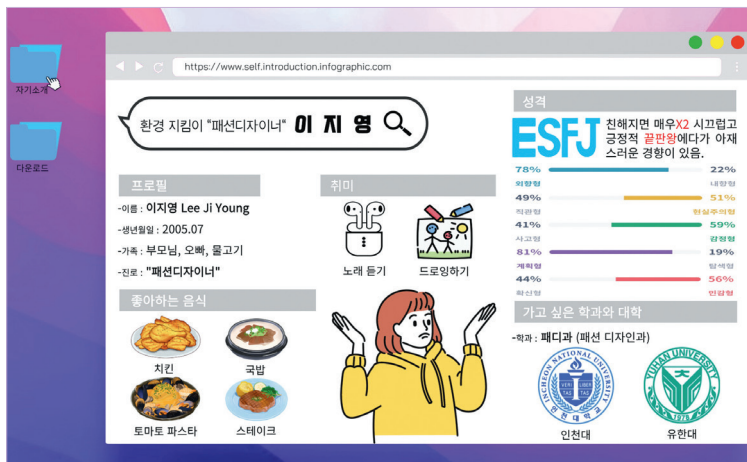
자기소개

다운로드

https://www.self.introduction.infographic.com

환경 지킴이 "패션디자이너" 이 지 영

프로필

-이름 : 이지영 Lee Ji Young

-생년월일 : 2005.07

-가족 : 부모님, 오빠, 물고기

-진로 : "패션디자이너"

취미

노래 듣기

드로잉하기

좋아하는 음식

치킨

국밥

토마토 파스타

스테이크

성격

ESFJ 친해지면 매우X2 시끄럽고 긍정적 끝판왕에다가 아재스러운 경향이 있음.

| | |
|---|---|
| 78% | 22% |
| 외향형 | 내향형 |
| 49% | 51% |
| 직관형 | 현실주의형 |
| 41% | 59% |
| 사고형 | 감정형 |
| 81% | 19% |
| 계획형 | 탐색형 |
| 44% | 56% |
| 확신형 | 민감형 |

가고 싶은 학과와 대학

-학과 : 패디과 (패션 디자인과)

INCHEON NATIONAL UNIVERSITY 인천대학교

YUHAN UNIVERSITY 1977

인천대

유한대